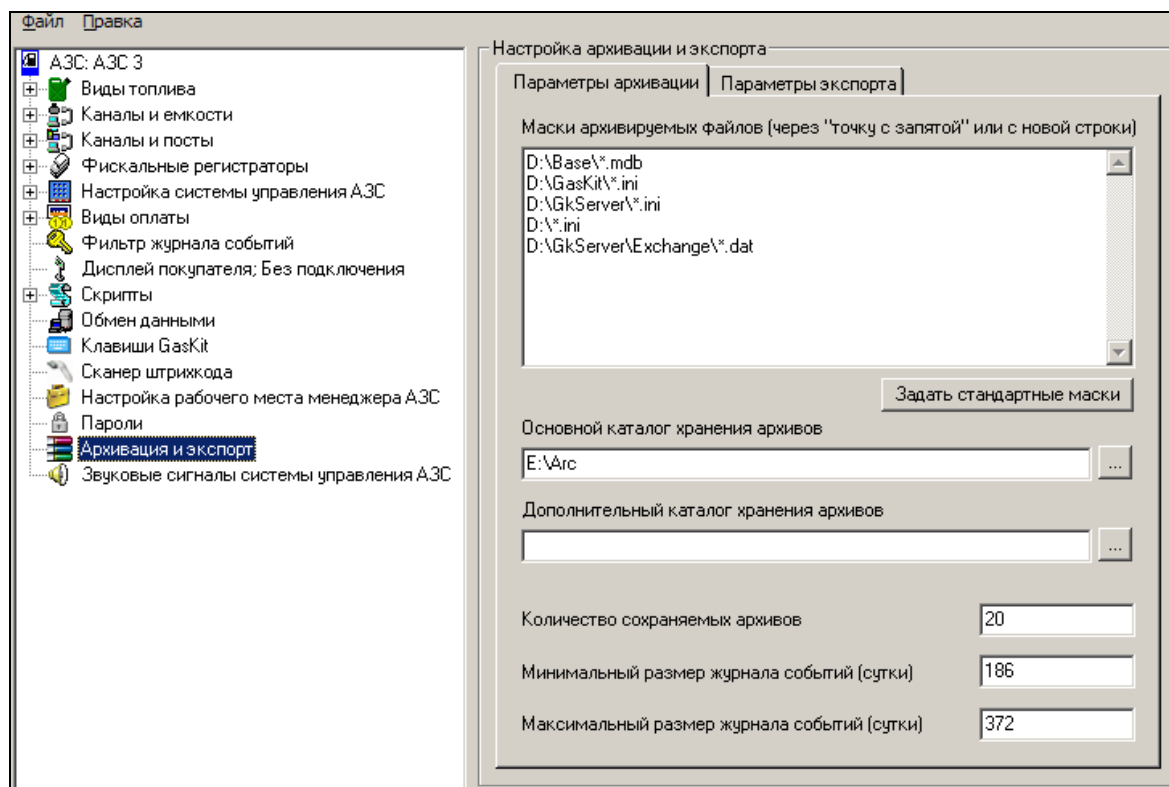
Файл Правка

АЗС: АЗС 3
Виды топлива
Каналы и емкости
Каналы и посты
Фискальные регистраторы
Настройка системы управления АЗС
Виды оплаты
Фильтр журнала событий
Дисплей покупателя; Без подключения
Скрипты
Обмен данными
Клавиши GasKit
Сканер штрихкода
Настройка рабочего места менеджера АЗС
Пароли
Архивация и экспорт
Звуковые сигналы системы управления АЗС

Настройка архивации и экспорта

Параметры архивации | Параметры экспорта

Маски архивируемых файлов (через "точку с запятой" или с новой строки)

D:\Base\*.mdb
D:\GasKit\*.ini
D:\GkServer\*.ini
D:\*.ini
D:\GkServer\Exchange\*.dat

Задать стандартные маски

Основной каталог хранения архивов

E:\Arc

...

Дополнительный каталог хранения архивов

...

Количество сохраняемых архивов 20

Минимальный размер журнала событий (сутки) 186

Максимальный размер журнала событий (сутки) 372